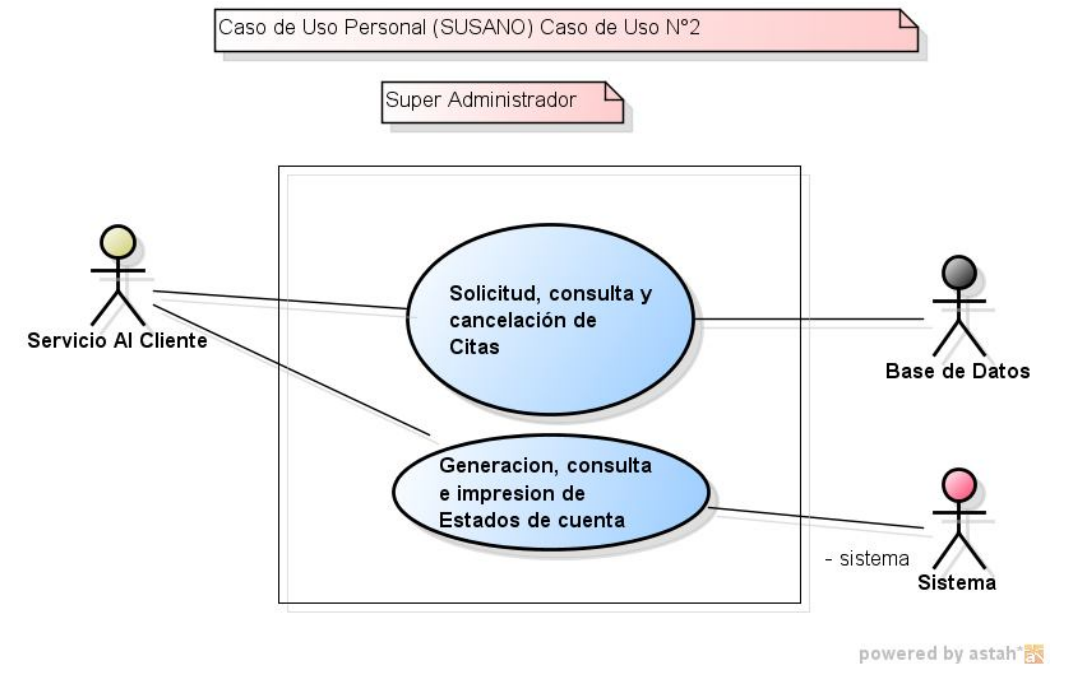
Caso de Uso Personal (SUSANO) Caso de Uso N°2

Super Administrador

Servicio Al Cliente

Solicitud, consulta y cancelación de Citas

Base de Datos

Generacion, consulta e impresion de Estados de cuenta

- sistema

Sistema

powered by astah*